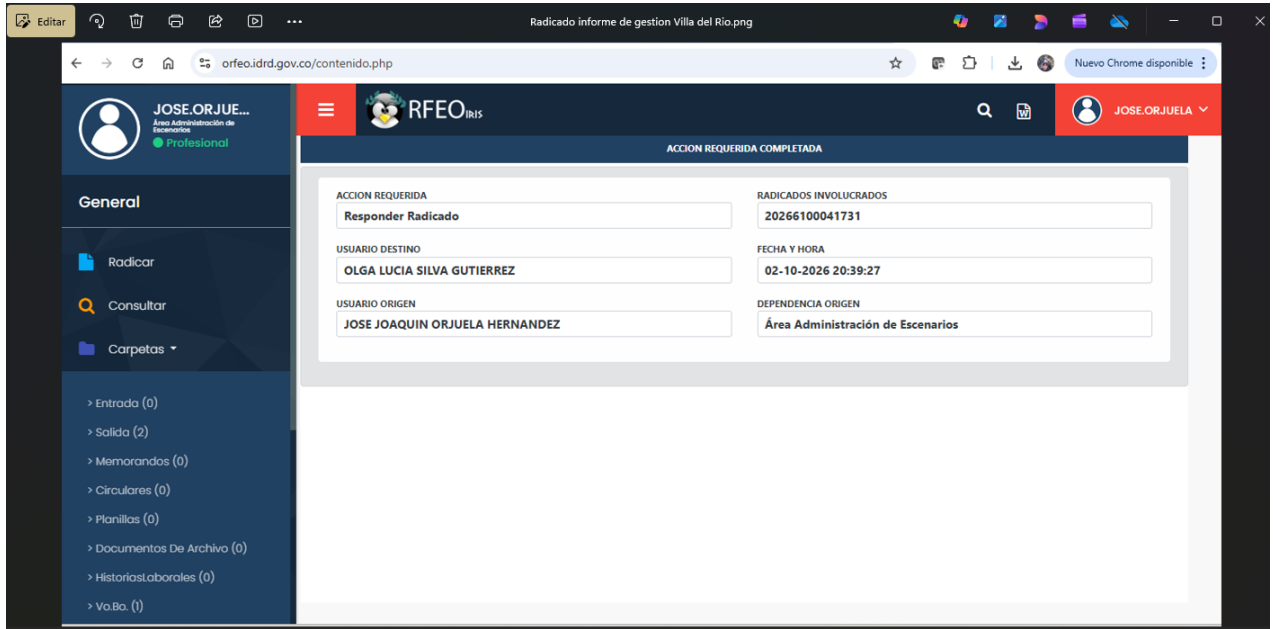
Editar
Radicado informe de gestion Villa del Rio.png
orfeo.idrd.gov.co/contenido.php
Nuevo Chrome disponible
JOSE.ORJUE...
Área Administración de Escenarios
Profesional
RFEO IRIS
JOSE.ORJUELA
ACCION REQUERIDA COMPLETADA
General
Radicar
Consultar
Carpetas
> Entrada (0)
> Salida (2)
> Memorandos (0)
> Circulares (0)
> Planillas (0)
> Documentos De Archivo (0)
> HistoriasLaborales (0)
> Vo.Bo. (1)

| ACCION REQUERIDA | RADICADOS INVOLUCRADOS |
|---|---|
| Responder Radicado | 20266100041731 |
| USUARIO DESTINO | FECHA Y HORA |
| OLGA LUCIA SILVA GUTIERREZ | 02-10-2026 20:39:27 |
| USUARIO ORIGEN | DEPENDENCIA ORIGEN |
| JOSE JOAQUIN ORJUELA HERNANDEZ | Área Administración de Escenarios |